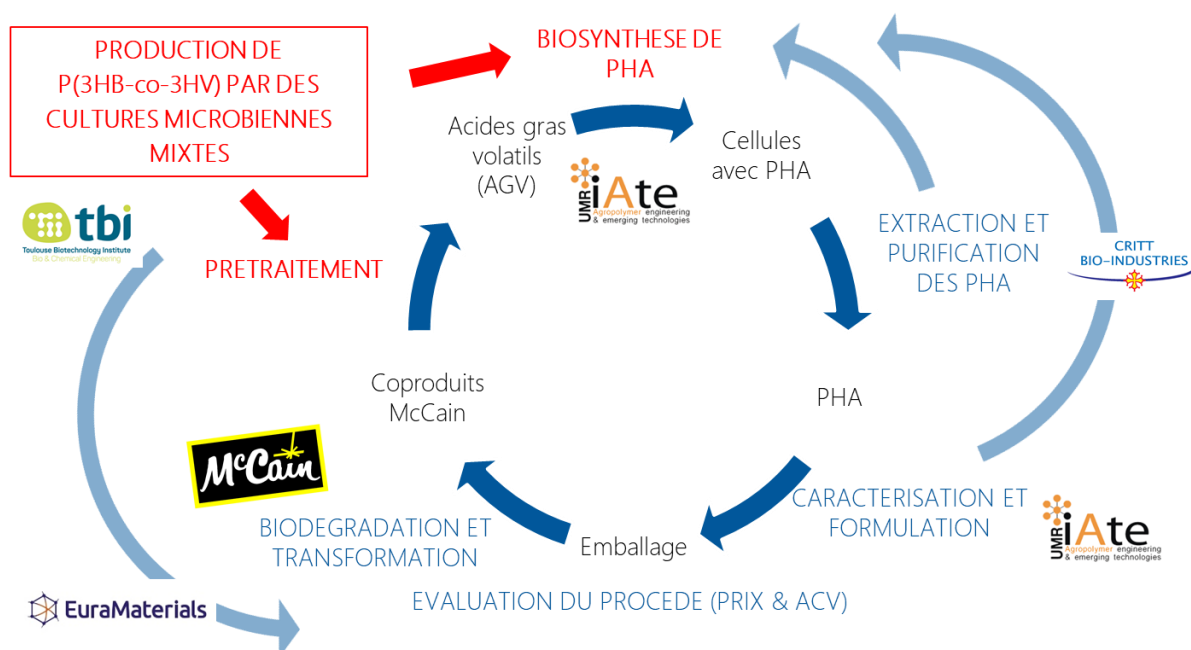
PRODUCTION DE P(3HB-co-3HV) PAR DES CULTURES MICROBIENNES MIXTES

BIOSYNTHESE DE PHA

tbi
Toulouse Biotechnology Institute
Bio & Chemical Engineering

PRETRAITEMENT

Acides gras volatils (AGV)

UMR iAte
Agropolymer engineering & emerging technologies

Cellules avec PHA

EXTRACTION ET PURIFICATION DES PHA

CRITT BIO-INDUSTRIES

Coproduits McCain

PHA

McCain

CARACTERISATION ET FORMULATION

UMR iAte
Agropolymer engineering & emerging technologies

BIODEGRADATION ET TRANSFORMATION

Emballage

EuraMaterials

EVALUATION DU PROCEDE (PRIX & ACV)